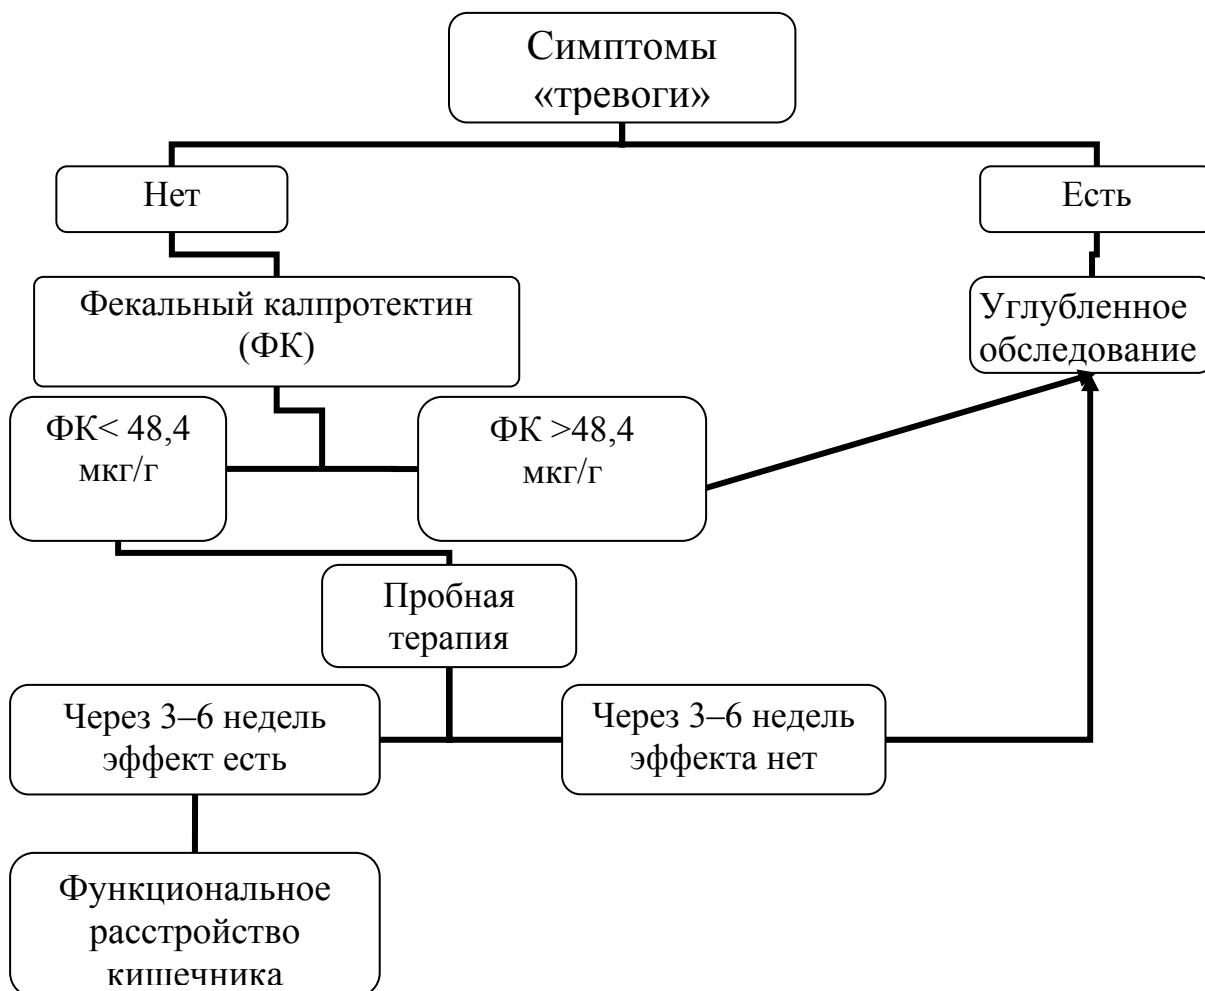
Симптомы «тревоги»

Нет

Есть

Фекальный калпротектин (ФК)

Углубленное обследование

ФК< 48,4 мкг/г

ФК >48,4 мкг/г

Пробная терапия

Через 3–6 недель эффект есть

Через 3–6 недель эффекта нет

Функциональное расстройство кишечника